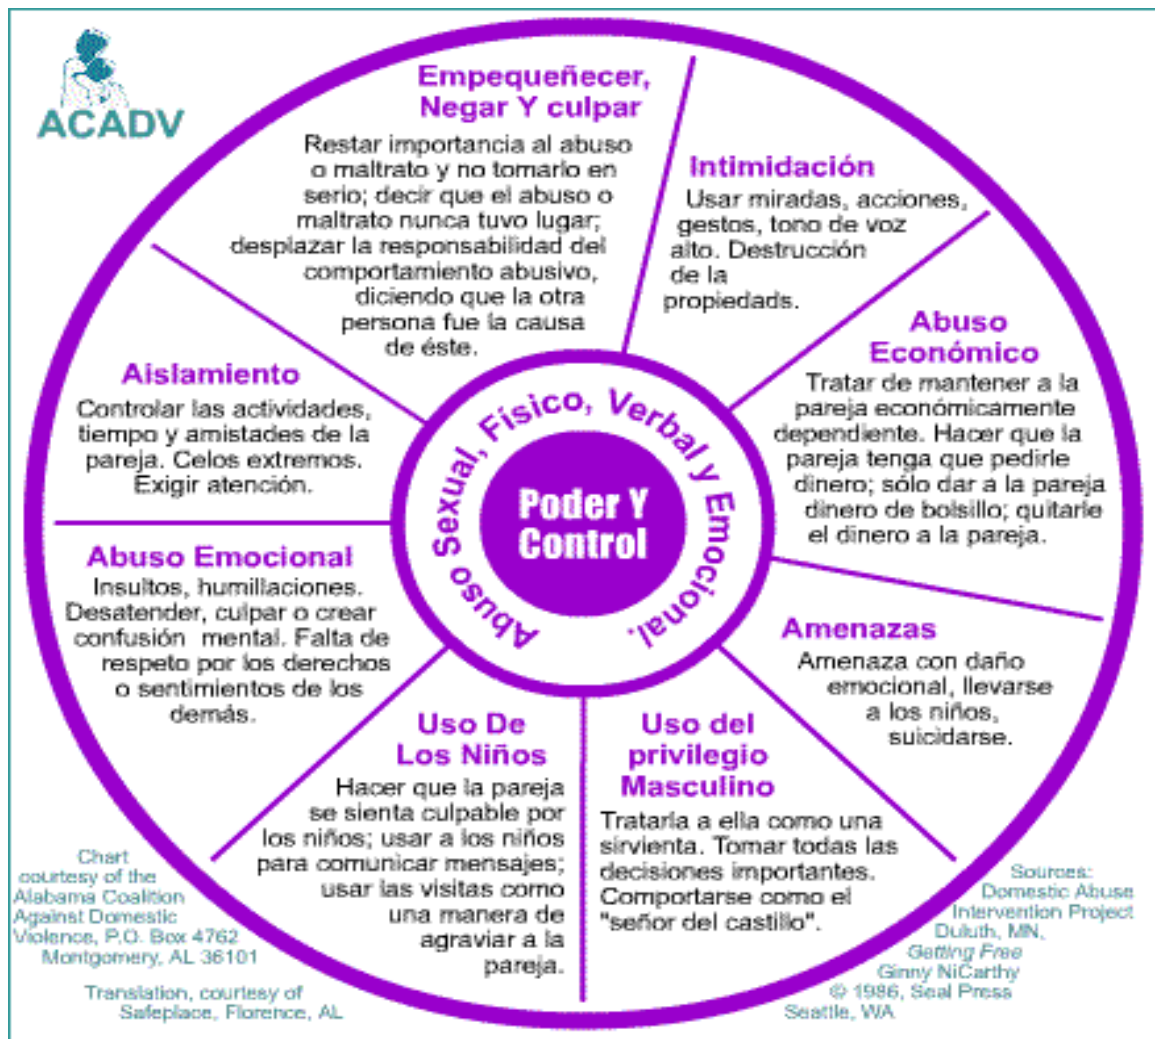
ACADV

Empequeñecer, Negar Y culpar
Restar importancia al abuso o maltrato y no tomarlo en serio; decir que el abuso o maltrato nunca tuvo lugar; desplazar la responsabilidad del comportamiento abusivo, diciendo que la otra persona fue la causa de éste.

Intimidación
Usar miradas, acciones, gestos, tono de voz alto. Destrucción de la propiedads.

Abuso Económico
Tratar de mantener a la pareja económicamente dependiente. Hacer que la pareja tenga que pedirle dinero; sólo dar a la pareja dinero de bolsillo; quitarle el dinero a la pareja.

Amenazas
Amenaza con daño emocional, llevarse a los niños, suicidarse.

Uso del privilegio Masculino
Tratarla a ella como una sirvienta. Tomar todas las decisiones importantes. Comportarse como el "señor del castillo".

Uso De Los Niños
Hacer que la pareja se sienta culpable por los niños; usar a los niños para comunicar mensajes; usar las visitas como una manera de agraviar a la pareja.

Abuso Emocional
Insultos, humillaciones. Desatender, culpar o crear confusión mental. Falta de respeto por los derechos o sentimientos de los demás.

Aislamiento
Controlar las actividades, tiempo y amistades de la pareja. Celos extremos. Exigir atención.

Abuso Sexual, Físico, Verbal y Emocional.

Poder Y Control

Chart courtesy of the Alabama Coalition Against Domestic Violence, P.O. Box 4762 Montgomery, AL 36101

Translation, courtesy of Safeplace, Florence, AL

Sources: Domestic Abuse Intervention Project Duluth, MN, Getting Free Ginny NiCarthy © 1986, Seal Press Seattle, WA